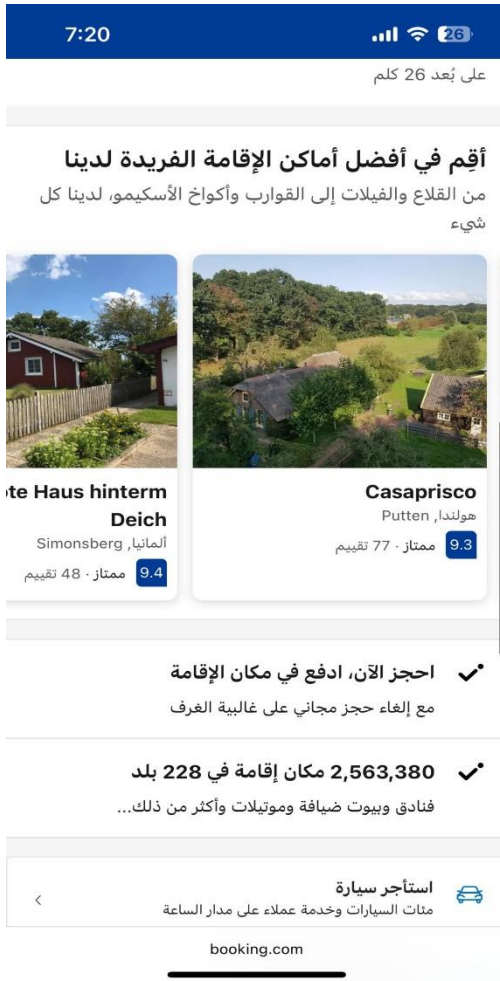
7:20
26

على بُعد 26 كلم

أقِم في أفضل أماكن الإقامة الفريدة لدينا
من القلاع والفيلات إلى القوارب وأكواخ الأسكيمو، لدينا كل شيء

Casaprisco
Putten ,هولندا
9.3 ممتاز · 77 تقييم

te Haus hinterm Deich
Simonsberg ,ألمانيا
9.4 ممتاز · 48 تقييم

احجز الآن، ادفع في مكان الإقامة
مع إلغاء حجز مجاني على غالبية الغرف

2,563,380 مكان إقامة في 228 بلد
فنادق وبيوت ضيافة وموتيلات وأكثر من ذلك...

استأجر سيارة
مئات السيارات وخدمة عملاء على مدار الساعة

booking.com